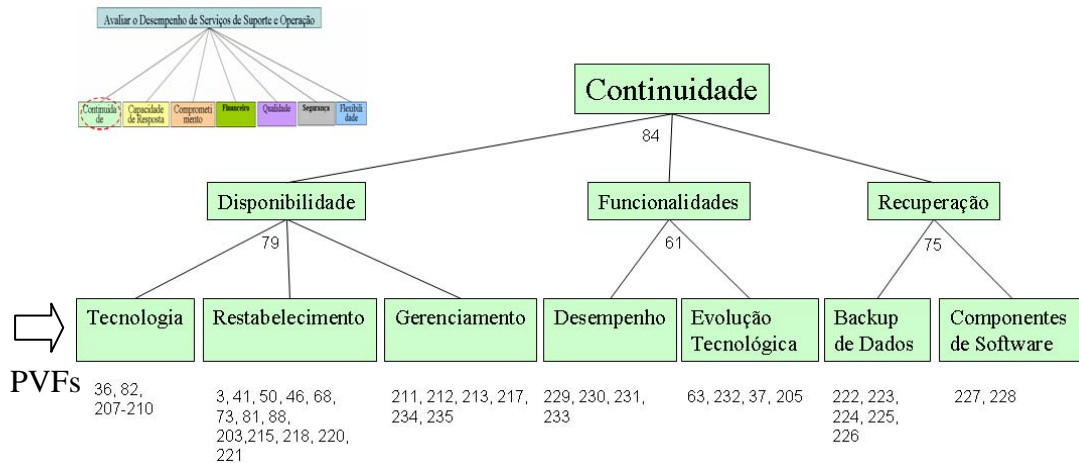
Avaliar o Desempenho de Serviços de Suporte e Operação

Continuidade

Capacidade de Resposta

Comprometimento

Financeiro

Qualidade

Segurança

Flexibilidade

Continuidade

84

Disponibilidade

Funcionalidades

Recuperação

79

61

75

Tecnologia

Restabelecimento

Gerenciamento

Desempenho

Evolução Tecnológica

Backup de Dados

Componentes de Software

PVFs

36, 82, 207-210

3, 41, 50, 46, 68, 73, 81, 88, 203,215, 218, 220, 221

211, 212, 213, 217, 234, 235

229, 230, 231, 233

63, 232, 37, 205

222, 223, 224, 225, 226

227, 228